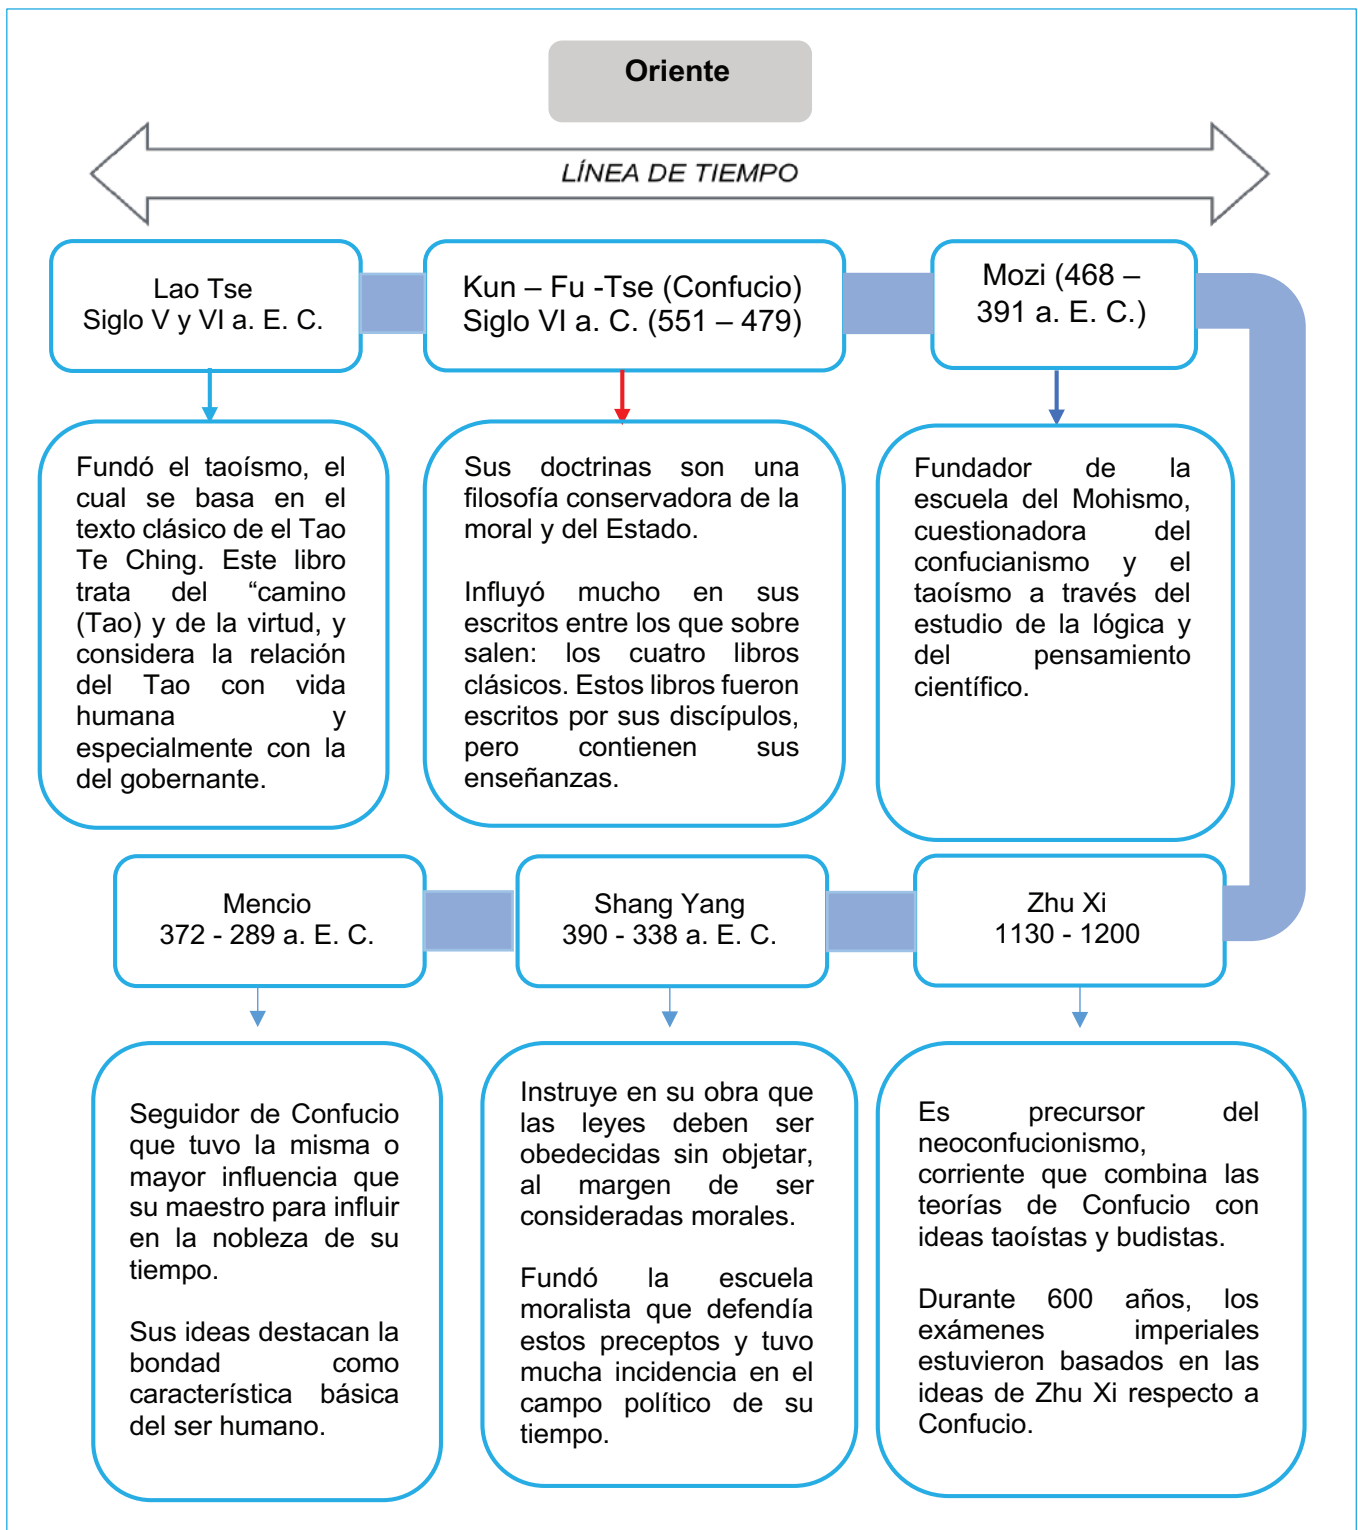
Oriente

LÍNEA DE TIEMPO

Lao Tse
Siglo V y VI a. E. C.

Kun – Fu -Tse (Confucio)
Siglo VI a. C. (551 – 479)

Mozi (468 – 391 a. E. C.)

Fundó el taoísmo, el cual se basa en el texto clásico de el Tao Te Ching. Este libro trata del “camino (Tao) y de la virtud, y considera la relación del Tao con vida humana y especialmente con la del gobernante.

Sus doctrinas son una filosofía conservadora de la moral y del Estado.

Influyó mucho en sus escritos entre los que sobre salen: los cuatro libros clásicos. Estos libros fueron escritos por sus discípulos, pero contienen sus enseñanzas.

Fundador de la escuela del Mohismo, cuestionadora del confucianismo y el taoísmo a través del estudio de la lógica y del pensamiento científico.

Mencio
372 - 289 a. E. C.

Shang Yang
390 - 338 a. E. C.

Zhu Xi
1130 - 1200

Seguidor de Confucio que tuvo la misma o mayor influencia que su maestro para influir en la nobleza de su tiempo.

Sus ideas destacan la bondad como característica básica del ser humano.

Instruye en su obra que las leyes deben ser obedecidas sin objetar, al margen de ser consideradas morales.

Fundó la escuela moralista que defendía estos preceptos y tuvo mucha incidencia en el campo político de su tiempo.

Es precursor del neoconfucionismo, corriente que combina las teorías de Confucio con ideas taoístas y budistas.

Durante 600 años, los exámenes imperiales estuvieron basados en las ideas de Zhu Xi respecto a Confucio.